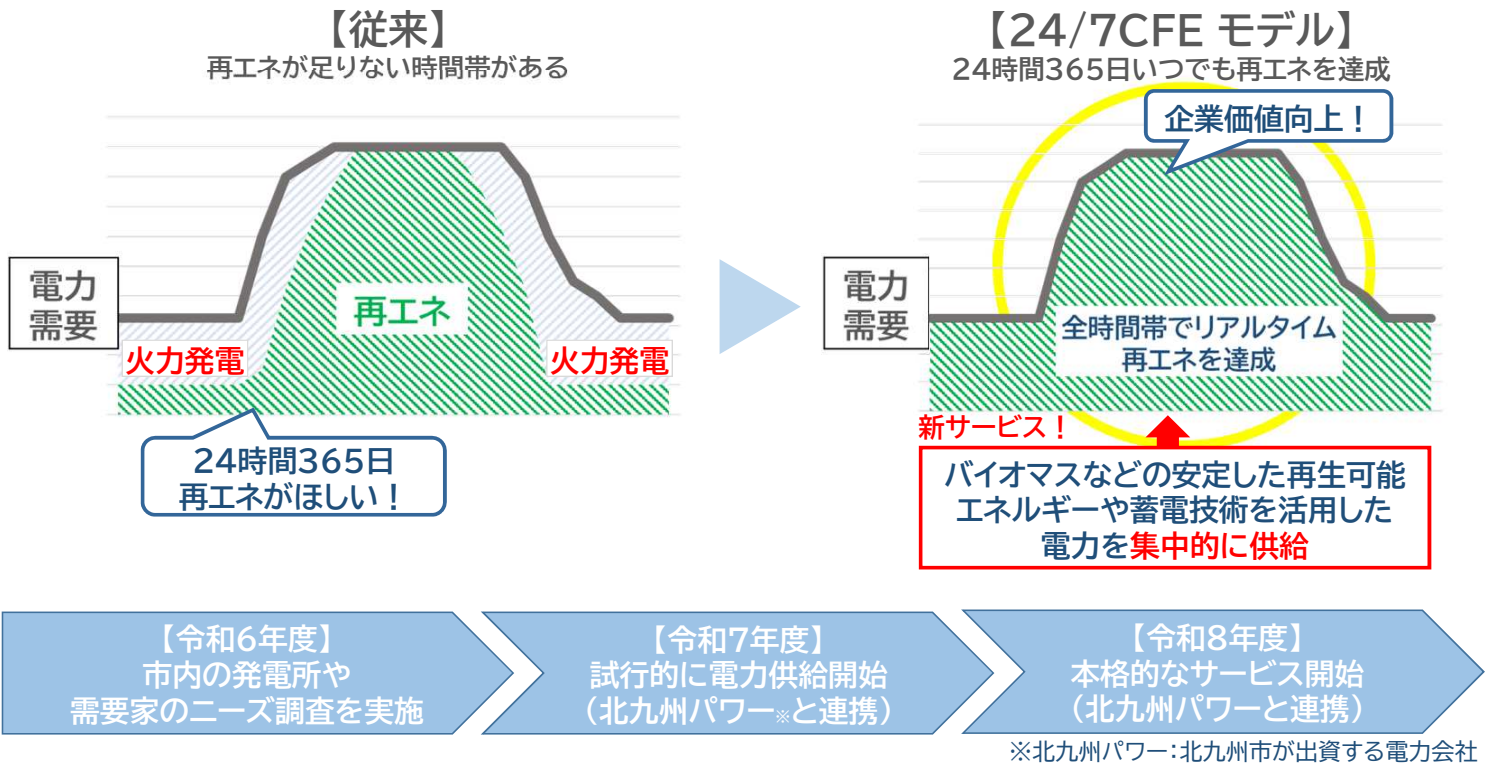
【従来】
再エネが足りない時間帯がある

電力需要

再エネ

火力発電

火力発電

24時間365日
再エネがほしい！

【24/7CFE モデル】
24時間365日いつでも再エネを達成

企業価値向上！

電力需要

全時間帯でリアルタイム
再エネを達成

新サービス！

バイオマスなどの安定した再生可能エネルギーや蓄電技術を活用した電力を集中的に供給

【令和6年度】
市内の発電所や
需要家のニーズ調査を実施

【令和7年度】
試行的に電力供給開始
（北九州パワー※と連携）

【令和8年度】
本格的なサービス開始
（北九州パワーと連携）

※北九州パワー：北九州市が出資する電力会社